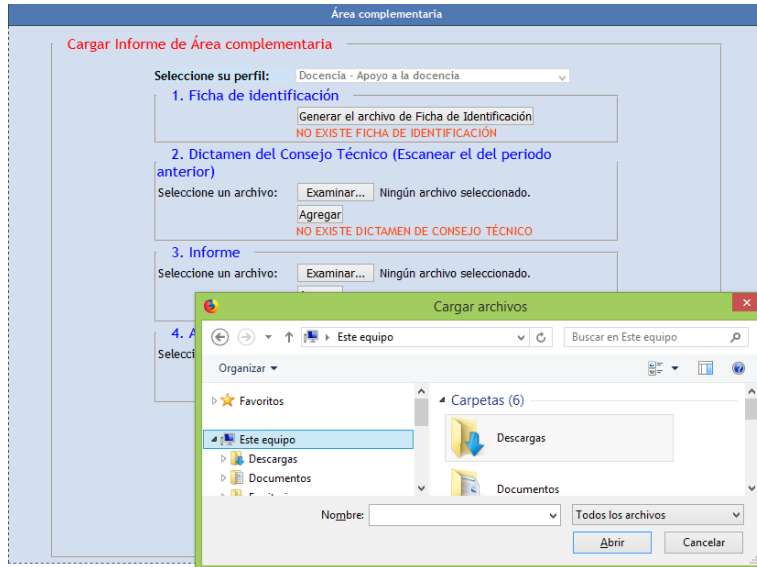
Área complementaria

Cargar Informe de Área complementaria

Seleccione su perfil: Docencia - Apoyo a la docencia

1. Ficha de identificación

Generar el archivo de Ficha de Identificación

NO EXISTE FICHA DE IDENTIFICACIÓN

2. Dictamen del Consejo Técnico (Escanear el del periodo anterior)

Seleccione un archivo: Examinar... Ningún archivo seleccionado.

Agregar

NO EXISTE DICTAMEN DE CONSEJO TÉCNICO

3. Informe

Seleccione un archivo: Examinar... Ningún archivo seleccionado.

4. A

Selecci

Cargar archivos

Este equipo

Buscar en Este equipo

Organizar

Favoritos

Este equipo

Descargas

Documentos

Carpetas (6)

Descargas

Documentos

Nombre:

Todos los archivos

Abrir

Cancelar